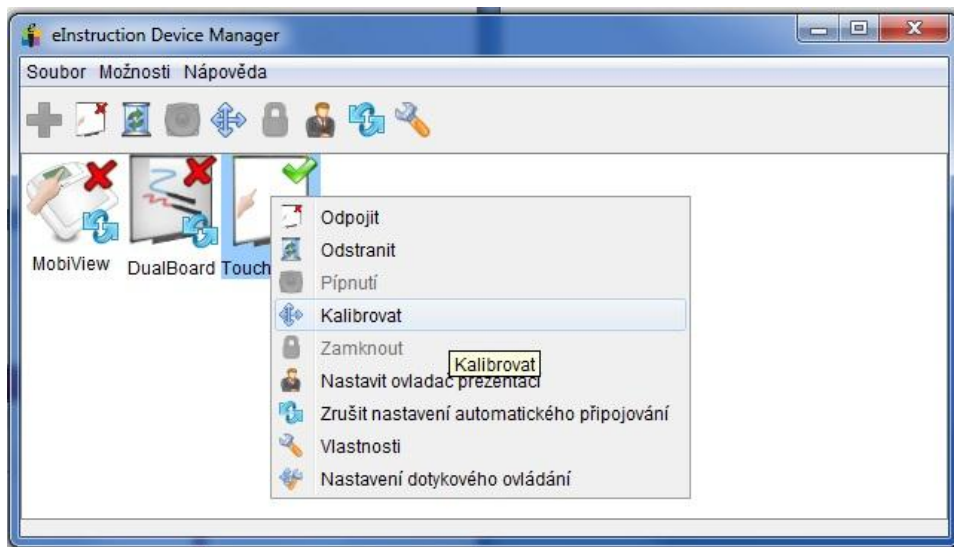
eInstruction Device Manager

Soubor Možnosti Nápověda

MobiView DualBoard Touch

Odpojit
Odstranit
Pípnutí
Kalibrovat
Zamknout
Kalibrovat
Nastavit ovladač prezentací
Zrušit nastavení automatického připojování
Vlastnosti
Nastavení dotykového ovládání